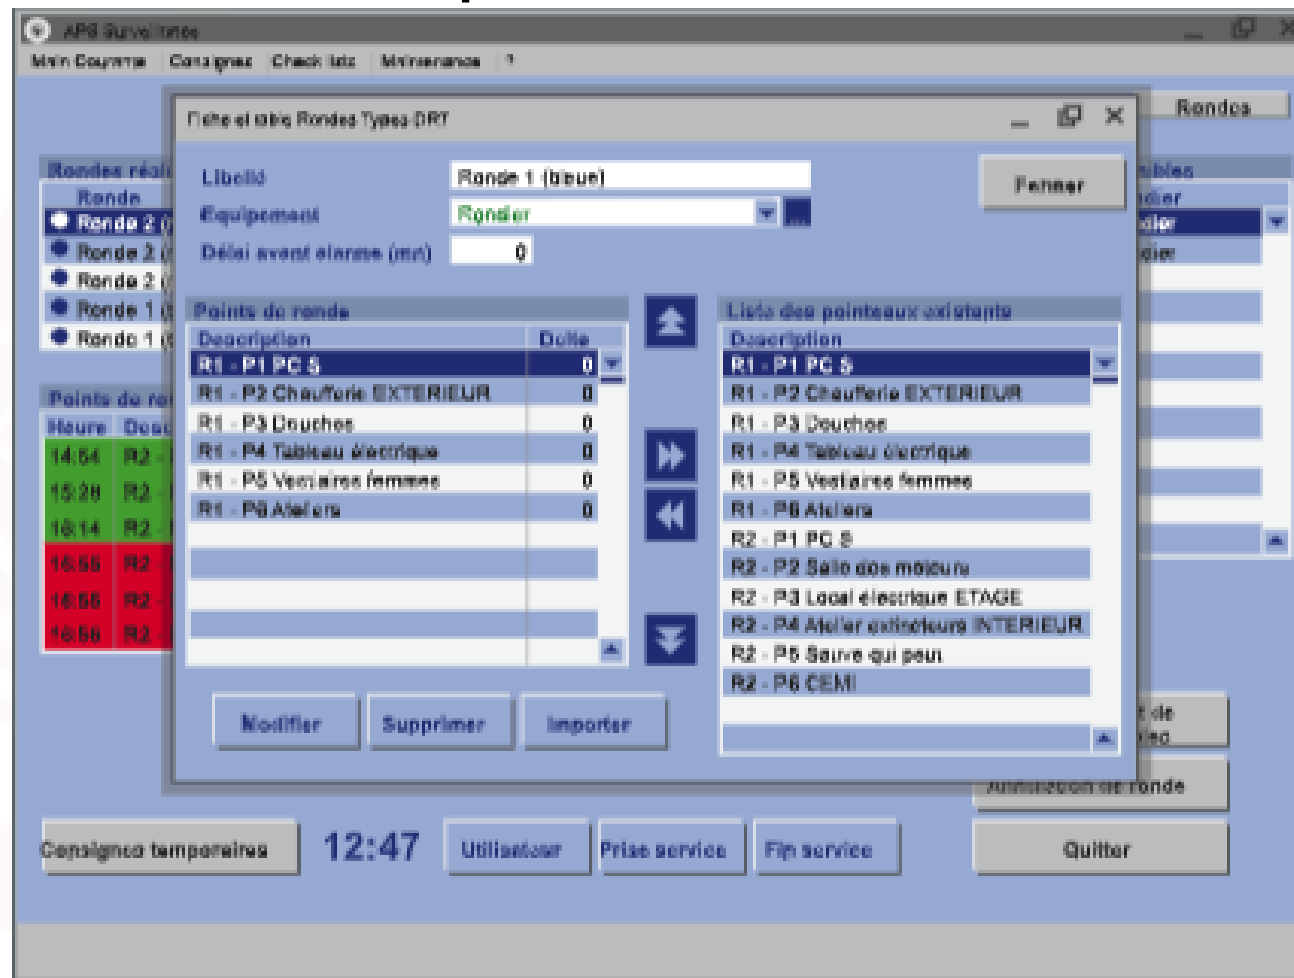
APS Surveillance

Main Courante Consignes Check lists Maintenance ?

Rondes

Rondes réal

Ronde

Ronde 2 (

Ronde 2 (

Ronde 2 (

Ronde 1 (

Ronde 1 (

Points de ro

Heure Desc

14:54 R2

15:20 R2

16:14 R2

16:55 R2

16:55 R2

16:56 R2

Fiche et table Rondes Types DRT

Libellé Ronde 1 (bleue)

Equipement Rondier

Délai avant alarme (mn) 0

Fermer

Points de ronde

| Description | Delta |
|---|---|
| R1 - P1 PC S | 0 |
| R1 - P2 Chaufferie EXTERIEUR | 0 |
| R1 - P3 Douches | 0 |
| R1 - P4 Tableau électrique | 0 |
| R1 - P5 Vestiaires femmes | 0 |
| R1 - P6 Ateliers | 0 |

Liste des pointeaux existants

| Description |
|---|
| R1 - P1 PC S |
| R1 - P2 Chaufferie EXTERIEUR |
| R1 - P3 Douches |
| R1 - P4 Tableau électrique |
| R1 - P5 Vestiaires femmes |
| R1 - P6 Ateliers |
| R2 - P1 PC S |
| R2 - P2 Salle des moteurs |
| R2 - P3 Local électrique ETAGE |
| R2 - P4 Atelier extérieurs INTERIEUR |
| R2 - P5 Sauve qui peut |
| R2 - P6 CEMI |

Modifier Supprimer Importer

ibles

dier

dier

dier

t de

ée

Annulation de ronde

Consignes temporaires 12:47 Utilisateur Prise service Fin service Quitter